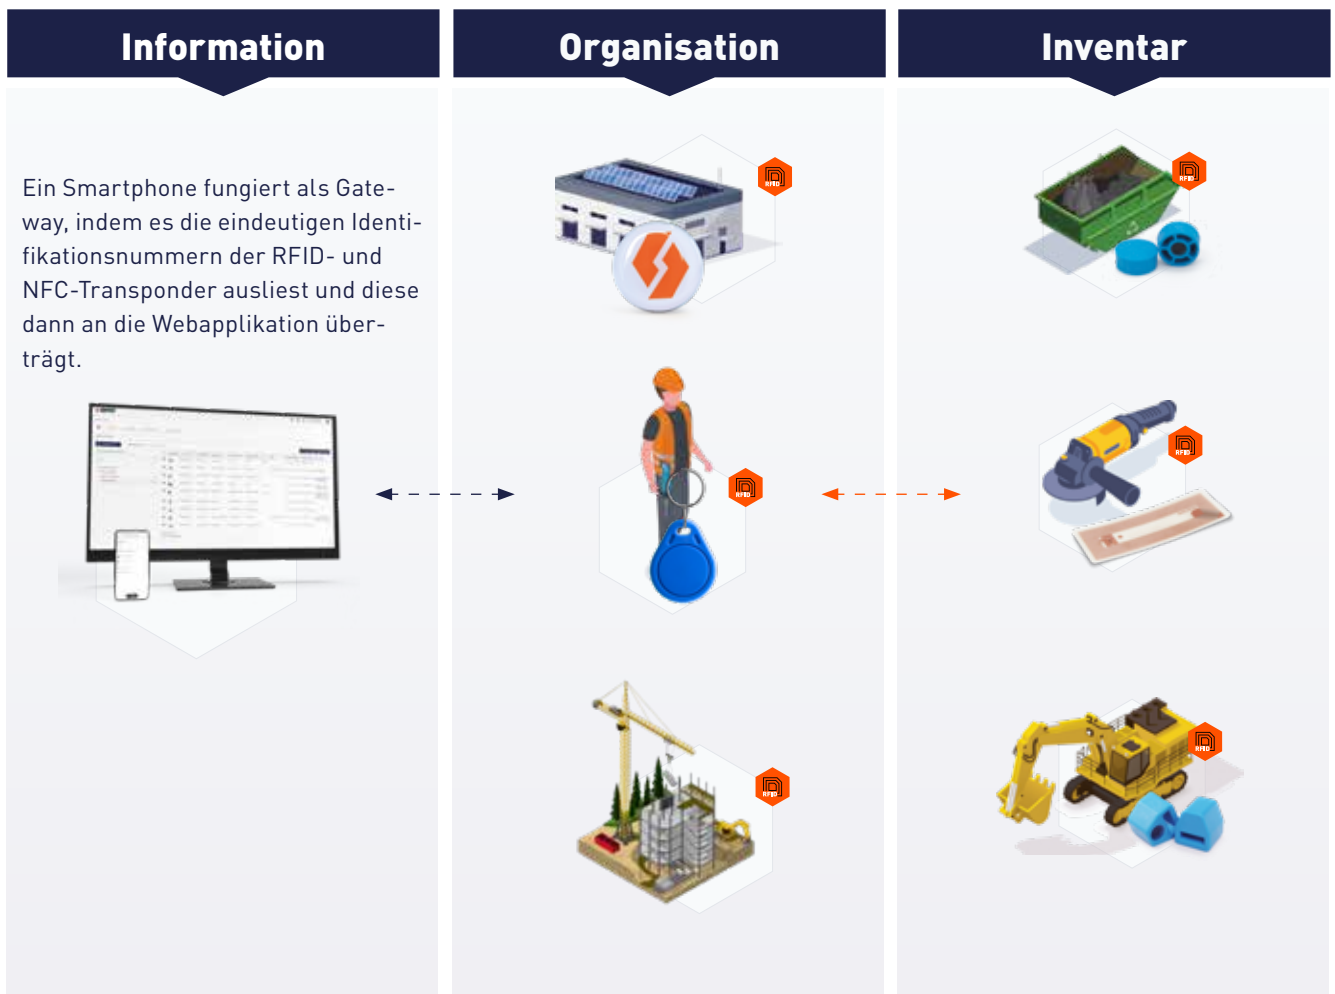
Information

Organisation

Inventar

Ein Smartphone fungiert als Gateway, indem es die eindeutigen Identifikationsnummern der RFID- und NFC-Transponder ausliest und diese dann an die Webapplikation überträgt.

RFID

RFID

RFID

RFID

RFID

RFID